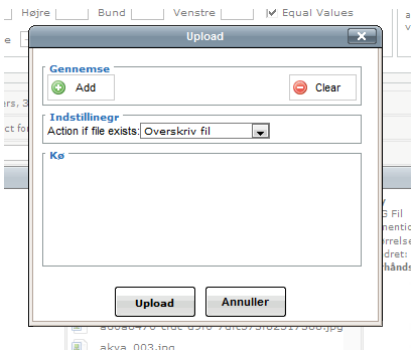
Højre Bund Venstre Equal Values

Upload

Gennemse

Add

Clear

Indstillingegr

Action if file exists: Overskriv fil

Kø

Upload

Annuller

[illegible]rs, 3

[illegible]ct fo

y

G Fil

nentic

rrelse

dret:

hånds

a0da8470-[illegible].jpg

akva_003.jpg